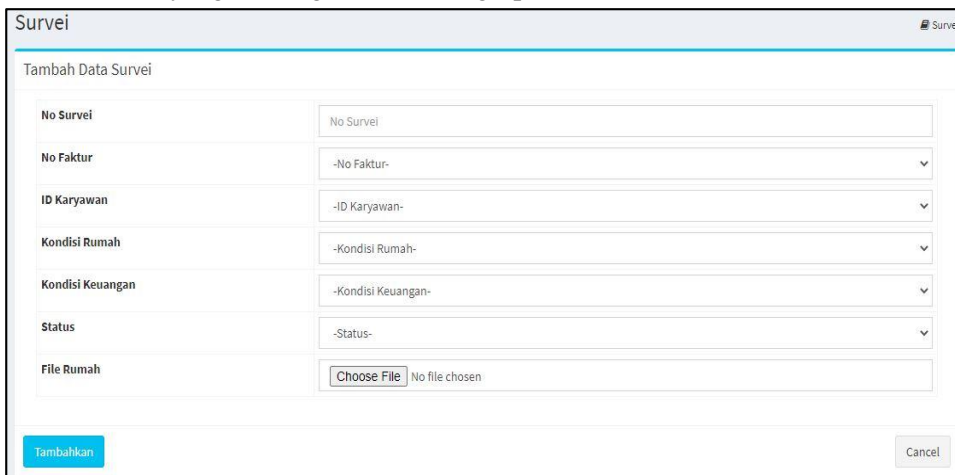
Survei

Surve

Tambah Data Survei

| | |
|---|---|
| No Survei | No Survei |
| No Faktur | -No Faktur- |
| ID Karyawan | -ID Karyawan- |
| Kondisi Rumah | -Kondisi Rumah- |
| Kondisi Keuangan | -Kondisi Keuangan- |
| Status | -Status- |
| File Rumah | Choose File No file chosen |

Tambahkan

Cancel